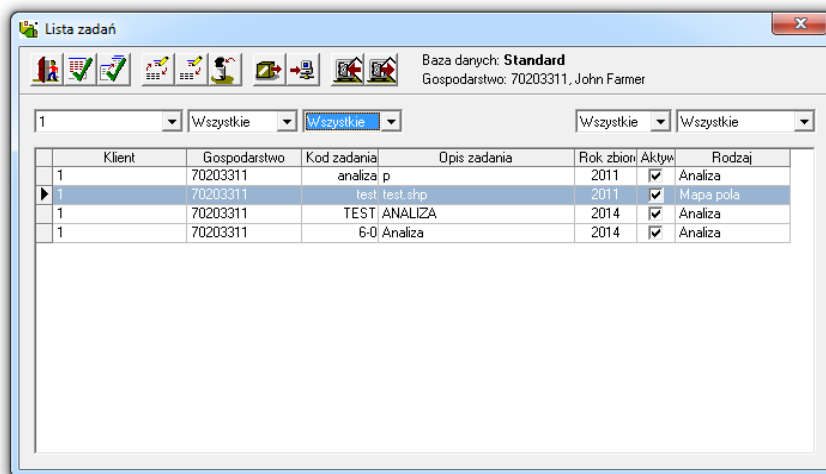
Lista zadań

Baza danych: **Standard**
Gospodarstwo: 70203311, John Farmer

1
Wszystkie
Wszystkie
Wszystkie
Wszystkie

| | Klient | Gospodarstwo | Kod zadania | Opis zadania | Rok zbior | Aktyw | Rodzaj |
|---|---|---|---|---|---|---|---|
| | 1 | 70203311 | analiza | p | 2011 | ☑ | Analiza |
| ▶ | 1 | 70203311 | test | test.shp | 2011 | ☑ | Mapa pola |
| | 1 | 70203311 | TEST | ANALIZA | 2014 | ☑ | Analiza |
| | 1 | 70203311 | 6-0 | Analiza | 2014 | ☑ | Analiza |